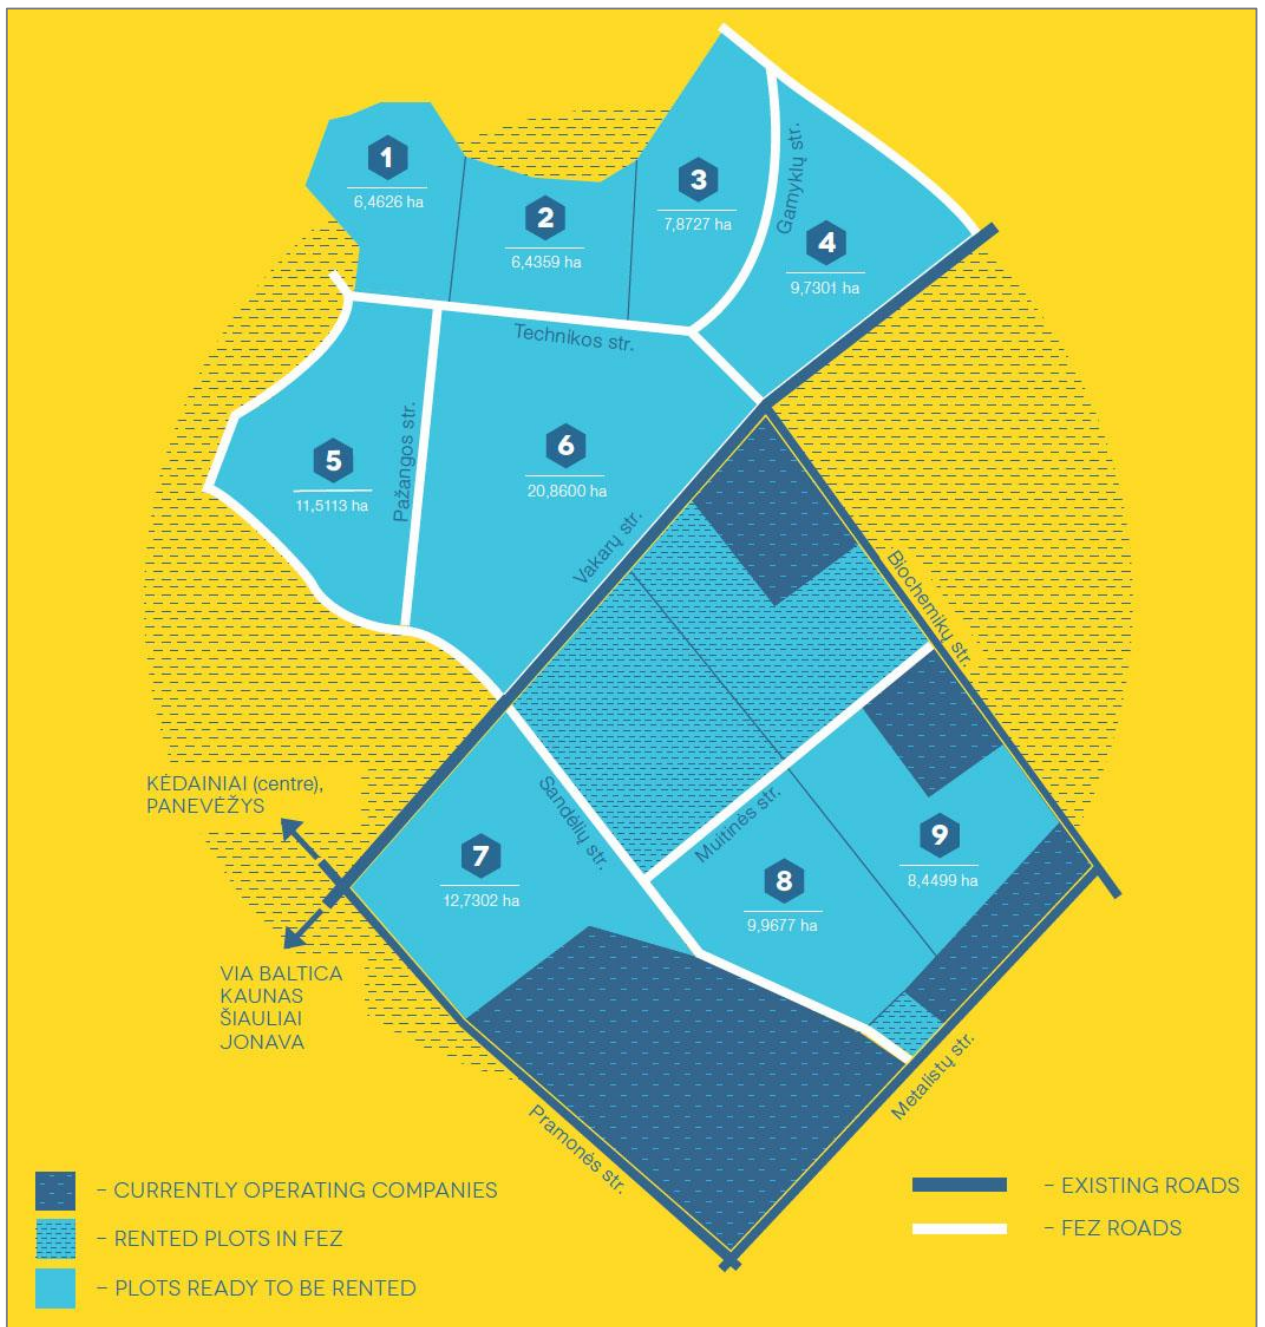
1
6,4626 ha

2
6,4359 ha

3
7,8727 ha

Gamyklų str.

4
9,7301 ha

Technikos str.

5
11,5113 ha

Pažangos str.

6
20,8600 ha

Vakarų str.

Biochemikų str.

KĖDAINIAI (centre), PANEVĖŽYS

Sandėlių str.

Muitinės str.

9
8,4499 ha

7
12,7302 ha

8
9,9677 ha

VIA BALTICA
KAUNAS
ŠIAULIAI
JONAVA

Metalistų str.

Pramonės str.

- CURRENTLY OPERATING COMPANIES
- RENTED PLOTS IN FEZ
- PLOTS READY TO BE RENTED

- EXISTING ROADS
- FEZ ROADS